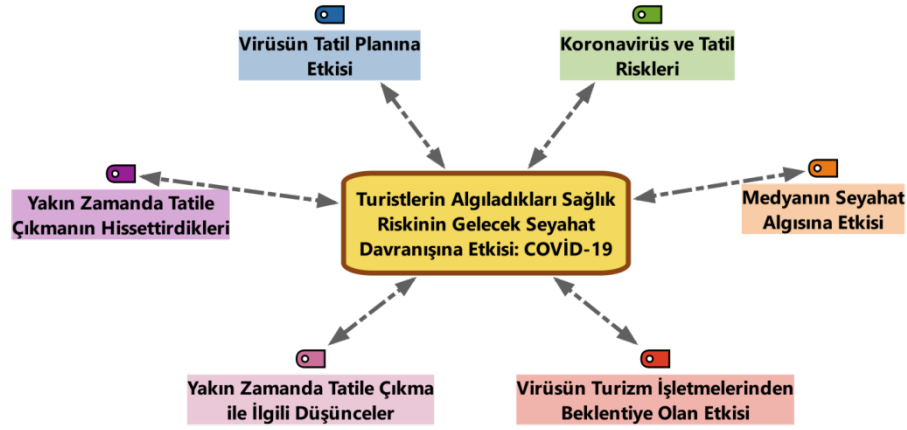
Virüsün Tatil Planına Etkisi

Koronavirüs ve Tatil Riskleri

Yakın Zamanda Tatile Çıkmanın Hissettirdikleri

Turistlerin Algıladıkları Sağlık Riskinin Gelecek Seyahat Davranışına Etkisi: COVİD-19

Medyanın Seyahat Algısına Etkisi

Yakın Zamanda Tatile Çıkma ile İlgili Düşünceler

Virüsün Turizm İşletmelerinden Beklentiye Olan Etkisi